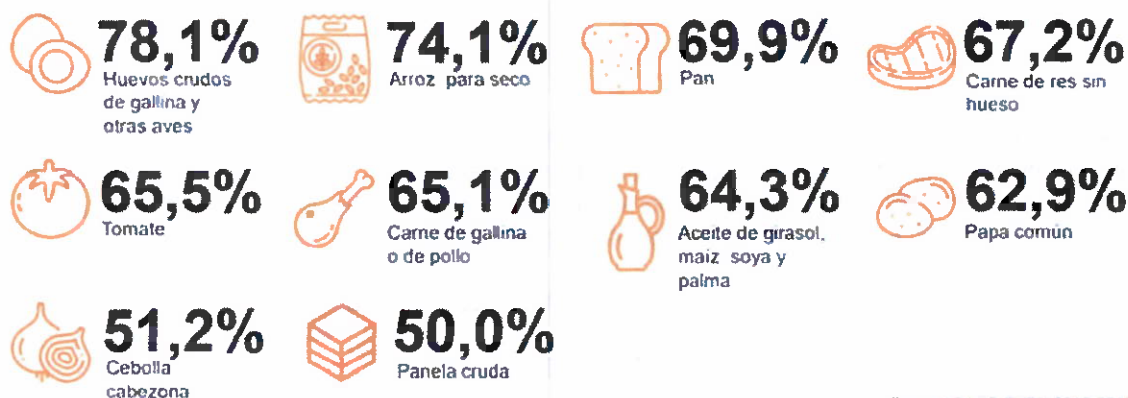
78,1%
Huevos crudos de gallina y otras aves

74,1%
Arroz para seco

69,9%
Pan

67,2%
Carne de res sin hueso

65,5%
Tomate

65,1%
Carne de gallina o de pollo

64,3%
Aceite de girasol, maiz soya y palma

62,9%
Papa común

51,2%
Cebolla cabezona

50,0%
Panela cruda